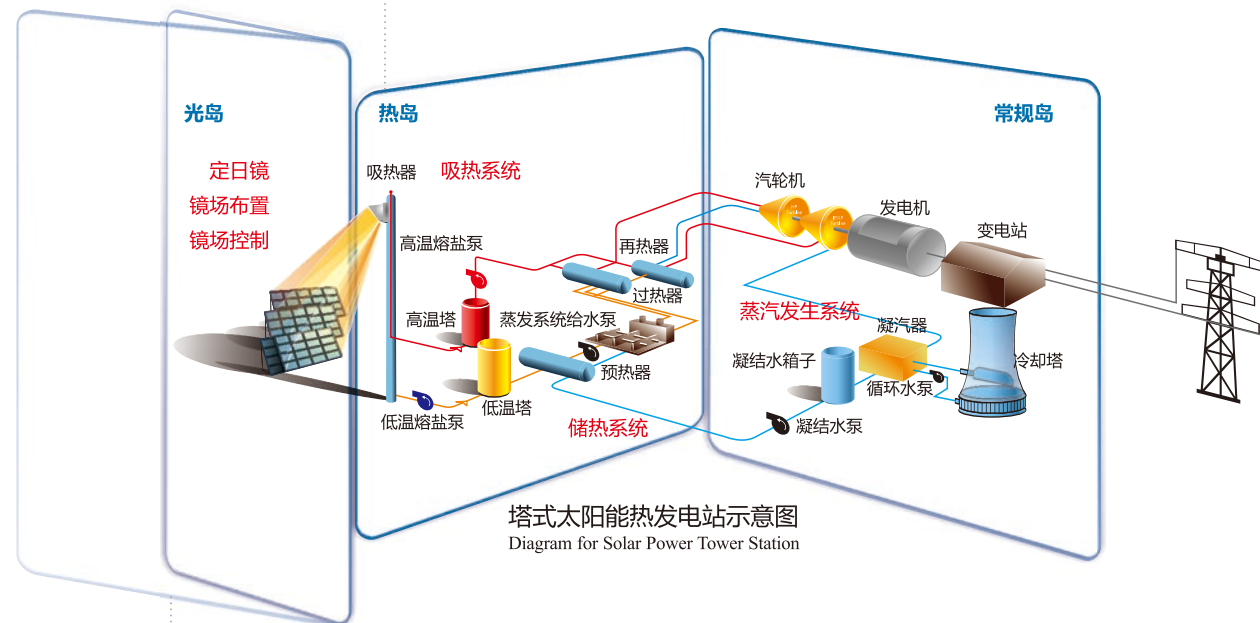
光岛

定日镜
镜场布置
镜场控制

热岛

吸热器
吸热系统
高温熔盐泵
再热器
过热器
高温塔
蒸发系统给水泵
低温塔
预热器
低温熔盐泵
储热系统

常规岛

汽轮机
发电机
变电站
蒸汽发生系统
凝汽器
凝结水箱子
循环水泵
冷却塔
凝结水泵

塔式太阳能热发电站示意图
Diagram for Solar Power Tower Station